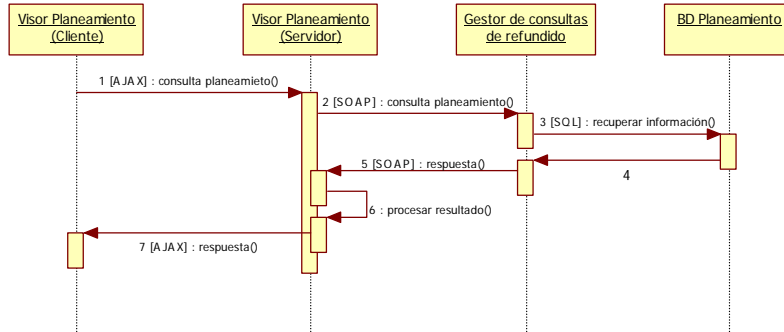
Visor Planeamiento
(Cliente)

Visor Planeamiento
(Servidor)

Gestor de consultas
de refundido

BD Planeamiento

1 [AJAX] : consulta planeamieto()

2 [SOAP] : consulta planeamiento()

3 [SQL] : recuperar información()

4

5 [SOAP] : respuesta()

6 : procesar resultado()

7 [AJAX] : respuesta()